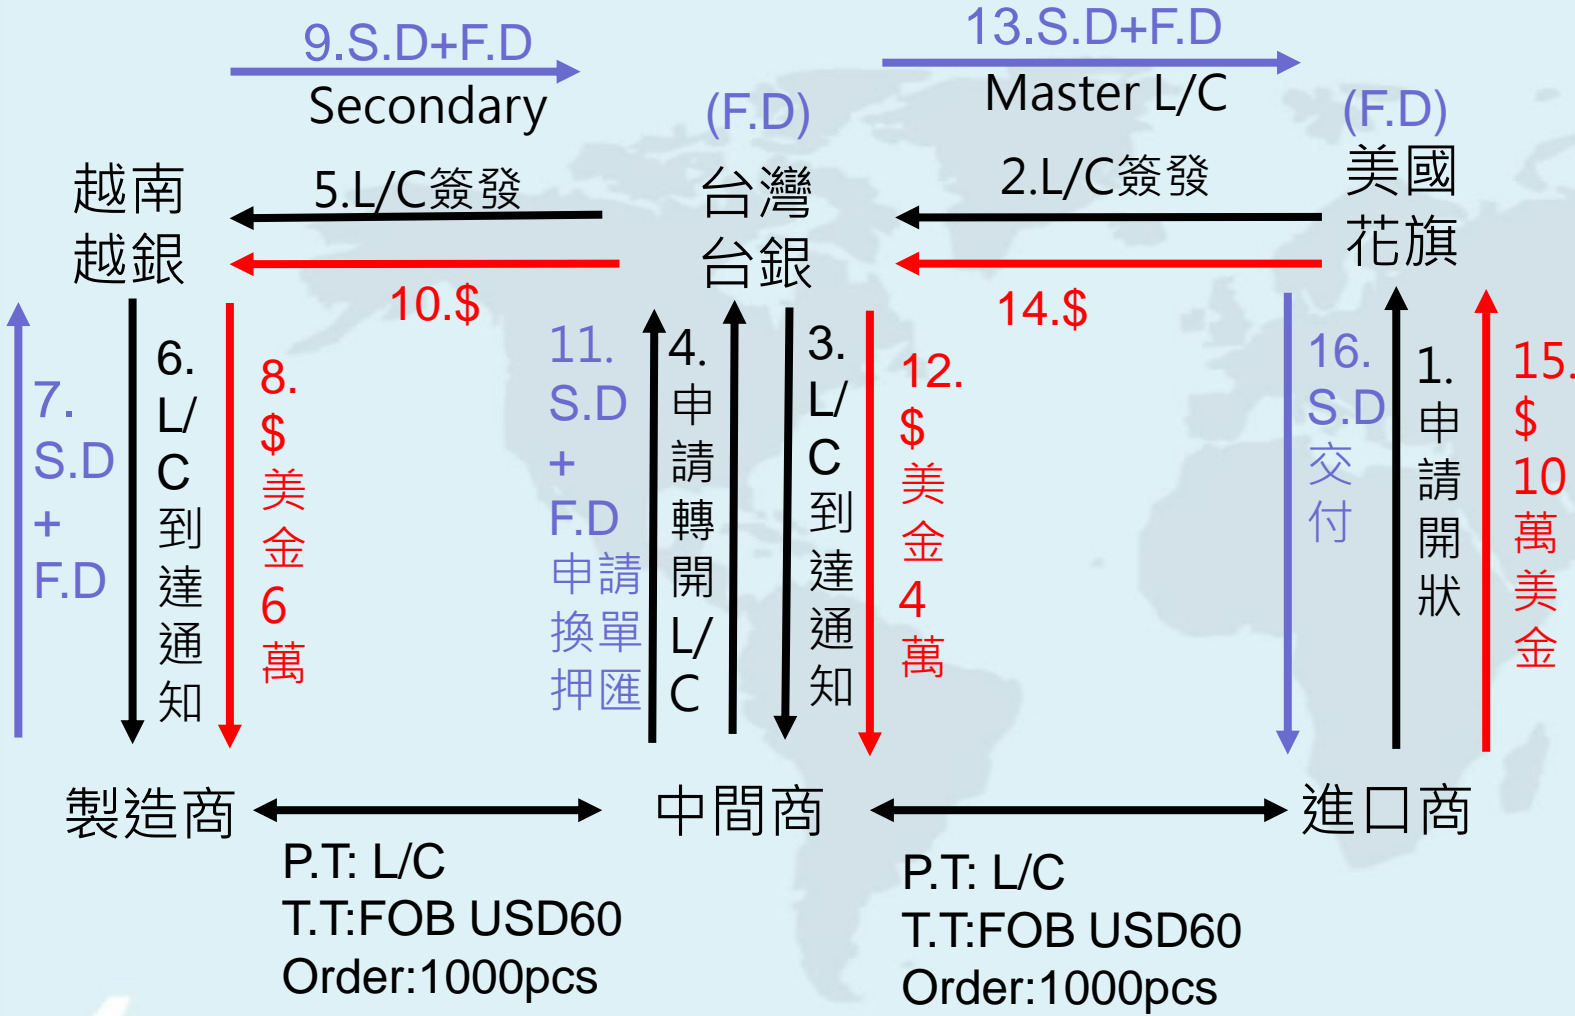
9.S.D+F.D
Secondary

13.S.D+F.D
Master L/C

(F.D)

(F.D)

越南
越銀

5.L/C簽發

台灣
台銀

2.L/C簽發

美國
花旗

10.$

14.$

7. S.D + F.D

6. L/C 到達通知

8. $ 美金 6 萬

11. S.D + F.D 申請換單押匯

4. 申請轉開 L/C

3. L/C 到達通知

12. $ 美金 4 萬

16. S.D 交付

1. 申請開狀

15. $ 10 萬美金

製造商

中間商

進口商

P.T: L/C
T.T:FOB USD60
Order:1000pcs

P.T: L/C
T.T:FOB USD60
Order:1000pcs